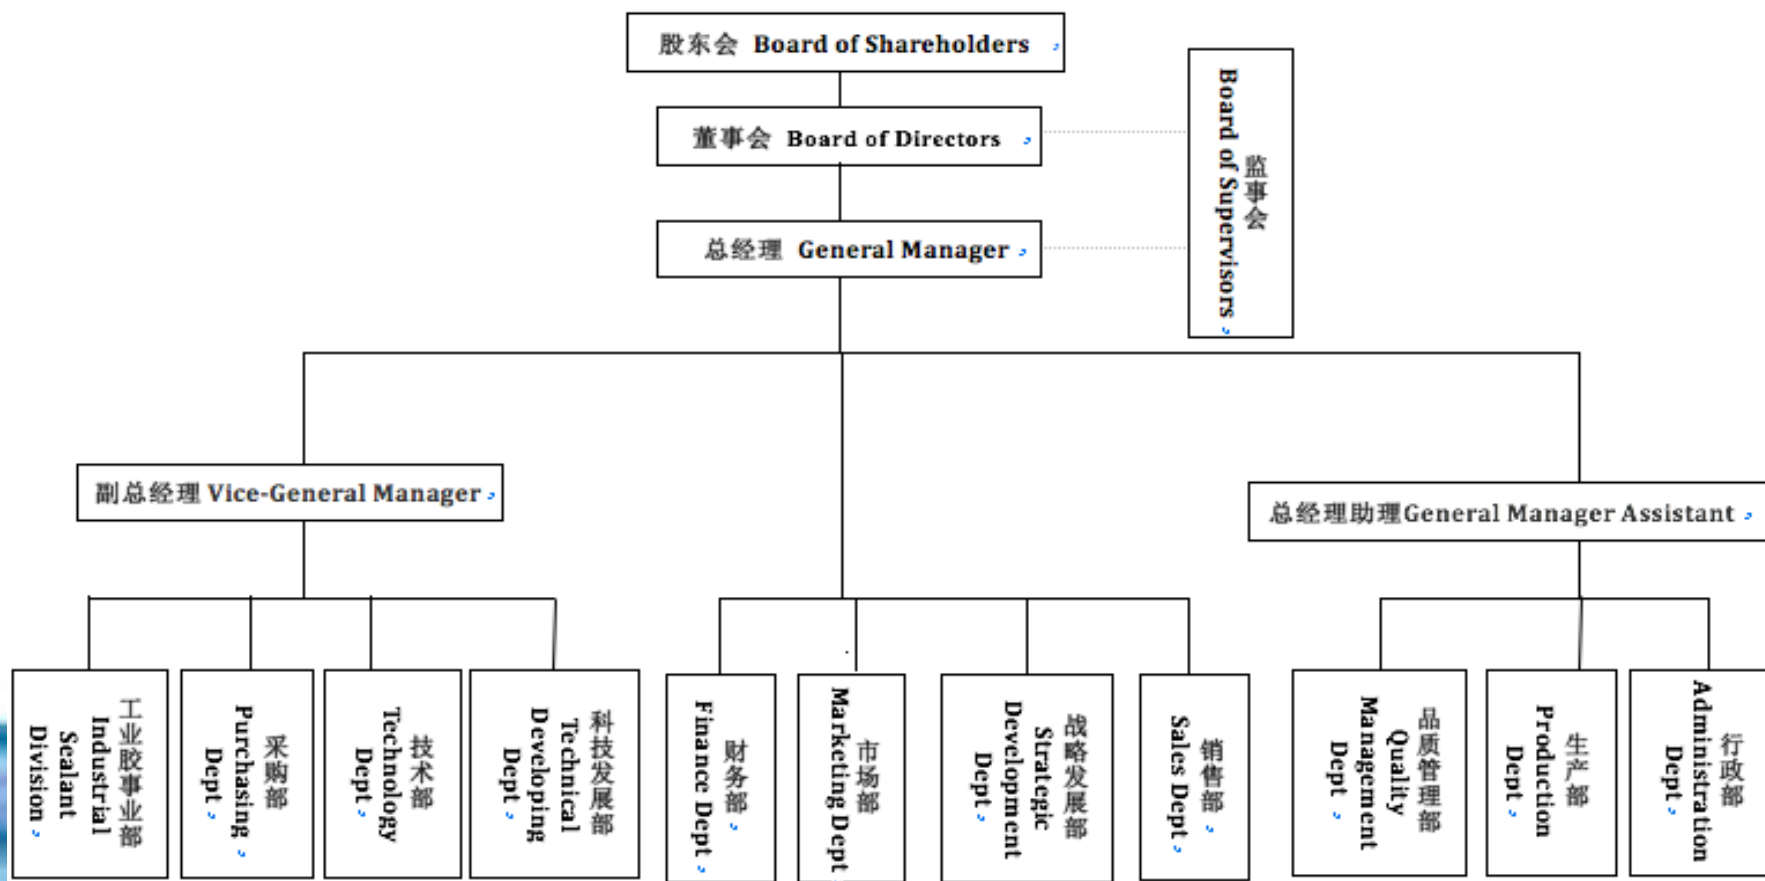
股东会 Board of Shareholders

董事会 Board of Directors

总经理 General Manager

监事会 Board of Supervisors

副总经理 Vice-General Manager

总经理助理 General Manager Assistant

工业胶事业部 Industrial Sealant Division

采购部 Purchasing Dept

技术部 Technology Dept

科技发展部 Technical Developing Dept

财务部 Finance Dept

市场部 Marketing Dept

战略发展部 Strategic Development Dept

销售部 Sales Dept

品质管理部 Quality Management Dept

生产部 Production Dept

行政部 Administration Dept